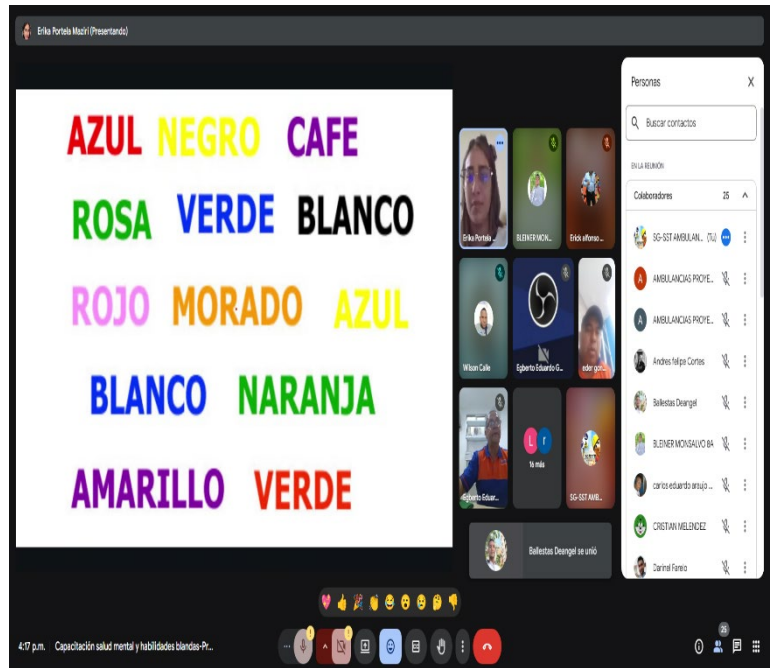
Erika Portela Maziri (Presentando)

AZUL NEGRO CAFE
ROSA VERDE BLANCO
ROJO MORADO AZUL
BLANCO NARANJA
AMARILLO VERDE

Erika Portela
BLEINER MON...
Erick alfonso...
Wilson Calle
Egberto Eduardo G...
eder gon...
Egberto Eduar...
16 más
SG-SST AMB...

Ballestas Deangel se unió

Personas
X
Buscar contactos
EN LA REUNIÓN
Colaboradores 25
SG-SST AMBULAN... (Tú)
AMBULANCIAS PROYE...
AMBULANCIAS PROYE...
Andres felipe Cortes
Ballestas Deangel
BLEINER MONSALVO BA
carlos eduardo araujo ...
CRISTIAN MELENDEZ
Darinel Fanio

4:17 p.m. Capacitación salud mental y habilidades blandas-Pr...
25